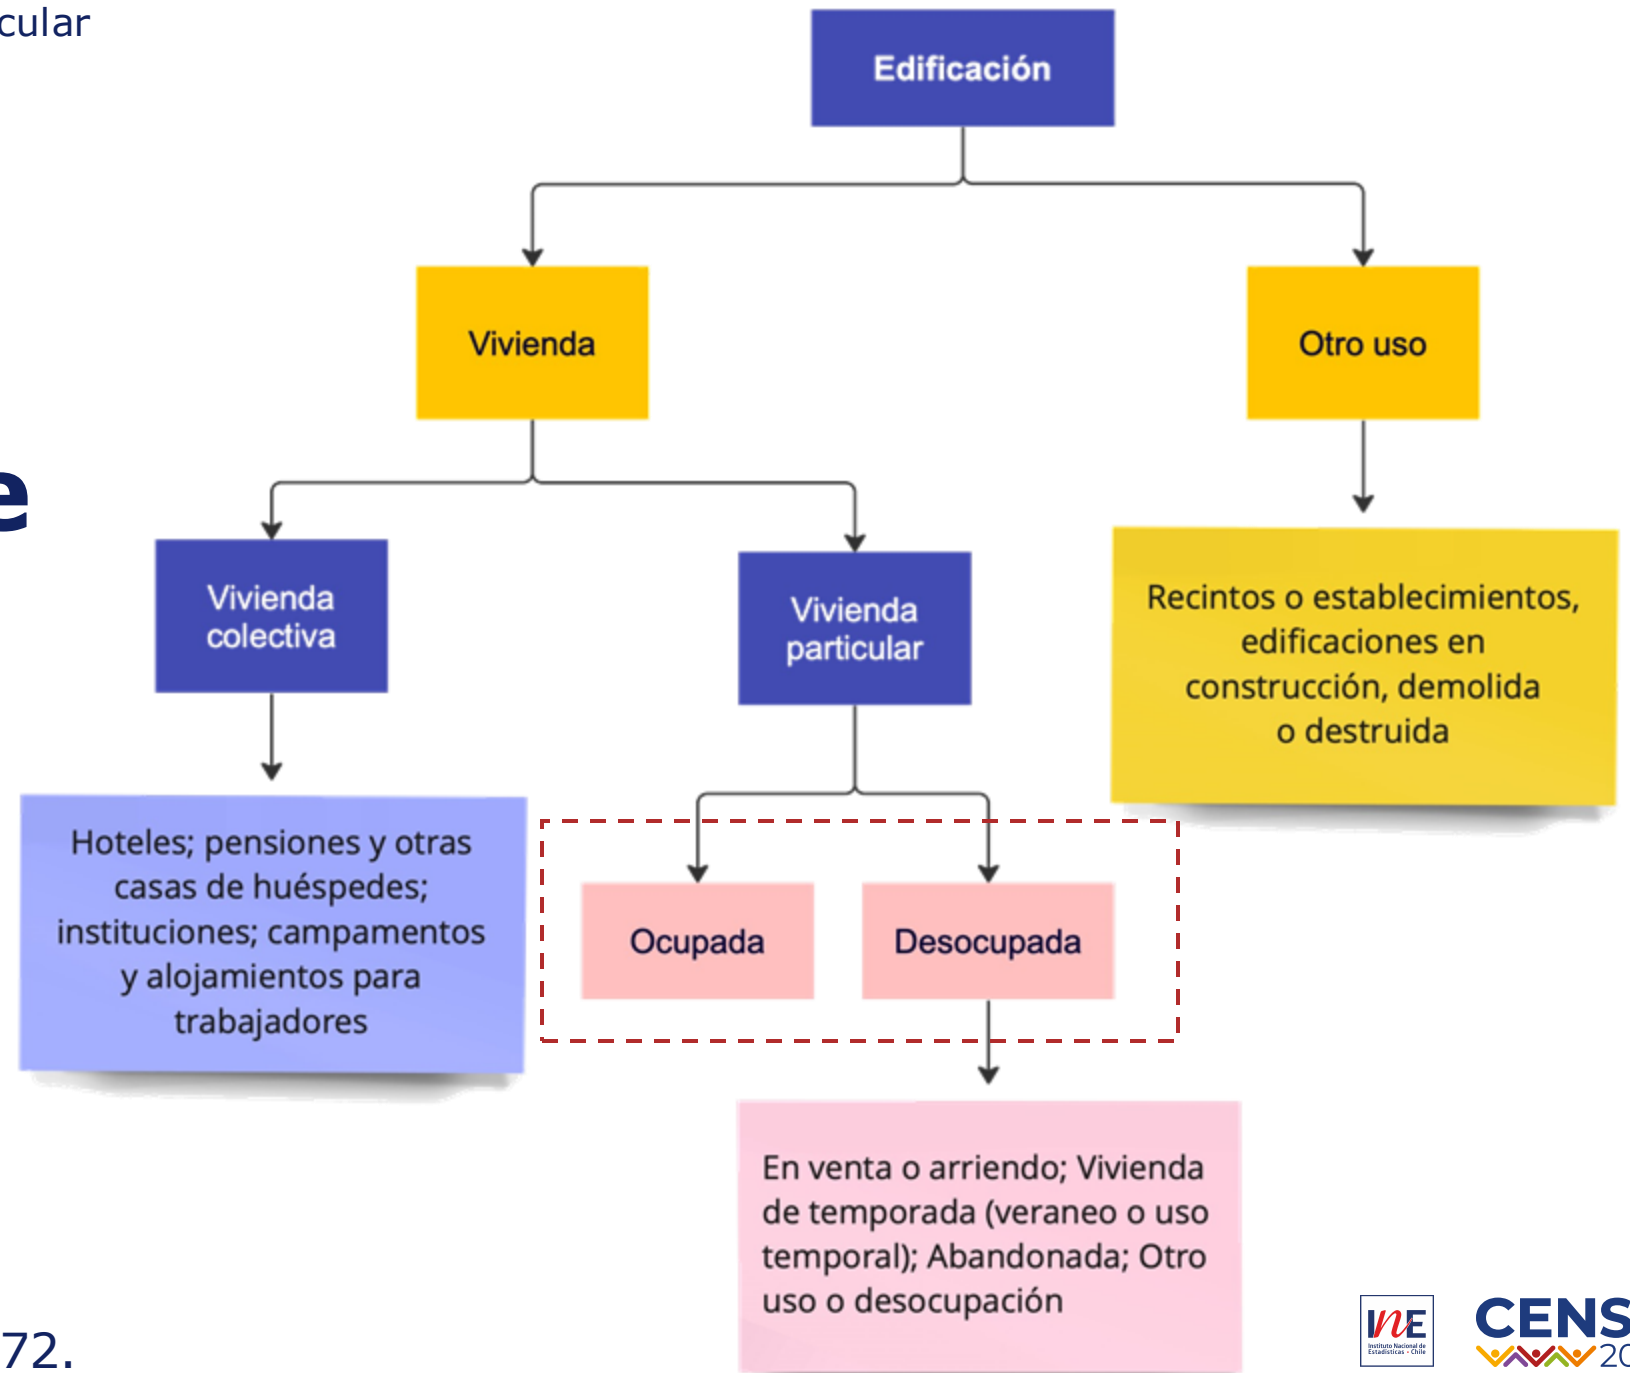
cular

e

Edificación

Vivienda

Otro uso

Vivienda colectiva

Vivienda particular

Recintos o establecimientos, edificaciones en construcción, demolida o destruida

Hoteles; pensiones y otras casas de huéspedes; instituciones; campamentos y alojamientos para trabajadores

Ocupada

Desocupada

En venta o arriendo; Vivienda de temporada (veraneo o uso temporal); Abandonada; Otro uso o desocupación

72.

INE Instituto Nacional de Estadísticas · Chile

CENS 20